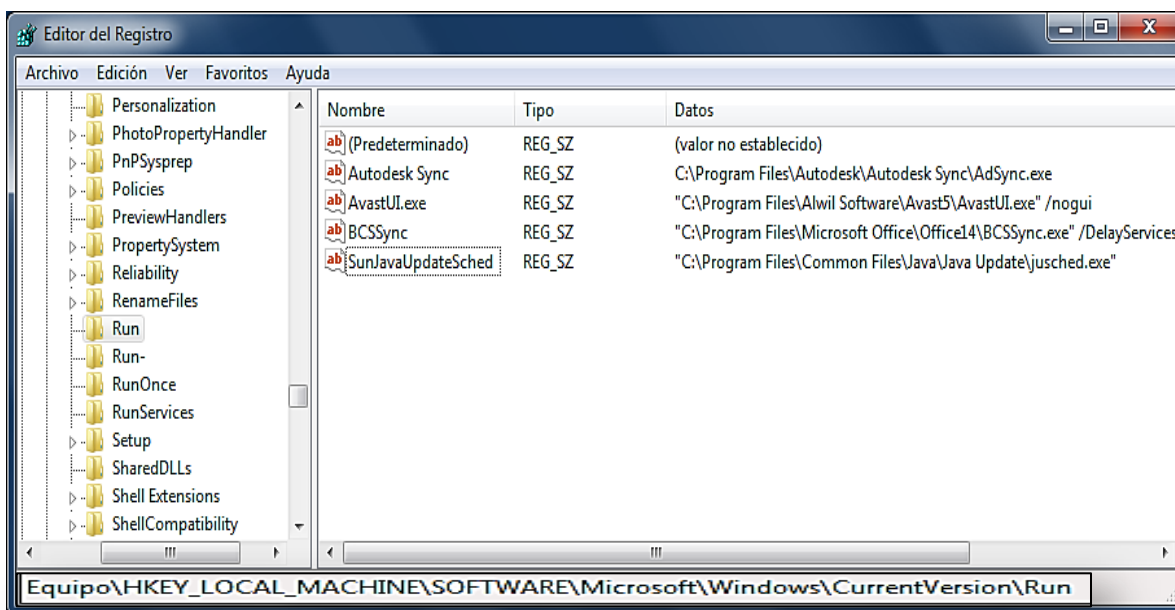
Editor del Registro

Archivo Edición Ver Favoritos Ayuda

Personalization
PhotoPropertyHandler
PnPSysprep
Policies
PreviewHandlers
PropertySystem
Reliability
RenameFiles
Run
Run-
RunOnce
RunServices
Setup
SharedDLLs
Shell Extensions
ShellCompatibility

| Nombre | Tipo | Datos |
|---|---|---|
| (Predeterminado) | REG_SZ | (valor no establecido) |
| Autodesk Sync | REG_SZ | C:\Program Files\Autodesk\Autodesk Sync\AdSync.exe |
| AvastUI.exe | REG_SZ | "C:\Program Files\Alwil Software\Avast5\AvastUI.exe" /nogui |
| BCSSync | REG_SZ | "C:\Program Files\Microsoft Office\Office14\BCSSync.exe" /DelayServices |
| SunJavaUpdateSched | REG_SZ | "C:\Program Files\Common Files\Java\Java Update\jusched.exe" |

Equipo\HKEY_LOCAL_MACHINE\SOFTWARE\Microsoft\Windows\CurrentVersion\Run